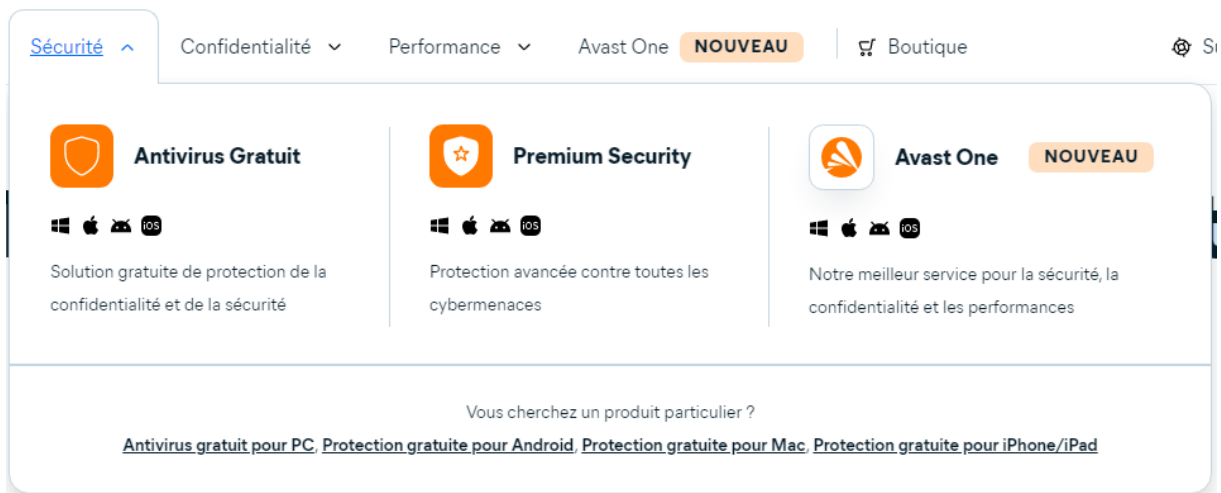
Sécurité Confidentialité Performance Avast One NOUVEAU Boutique S

Antivirus Gratuit

iOS

Solution gratuite de protection de la confidentialité et de la sécurité

Premium Security

iOS

Protection avancée contre toutes les cybermenaces

Avast One NOUVEAU

iOS

Notre meilleur service pour la sécurité, la confidentialité et les performances

Vous cherchez un produit particulier ?

Antivirus gratuit pour PC, Protection gratuite pour Android, Protection gratuite pour Mac, Protection gratuite pour iPhone/iPad